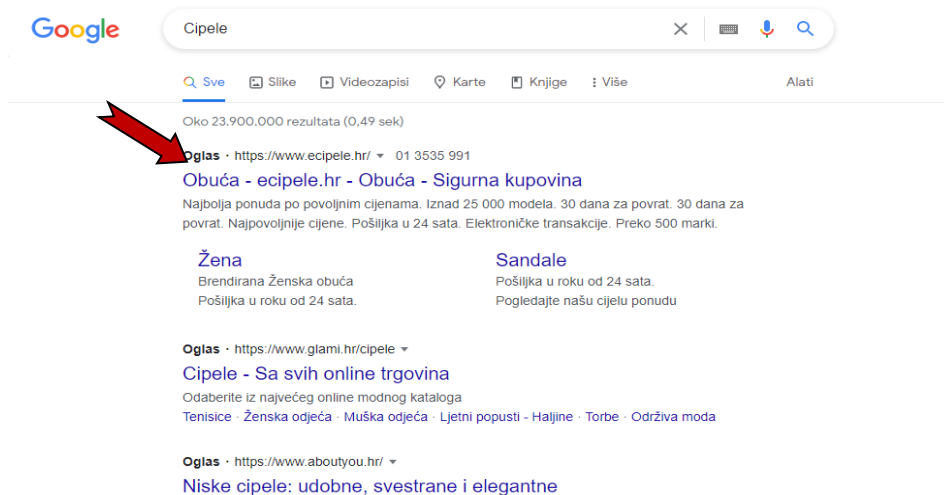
Google

Cipele

Sve Slike Videozapisi Karte Knjige Više Alati

Oko 23.900.000 rezultata (0,49 sek)

Oglas · https://www.ecipele.hr/ · 01 3535 991

Obuća - ecipele.hr - Obuća - Sigurna kupovina

Najbolja ponuda po povoljnim cijenama. Iznad 25 000 modela. 30 dana za povrat. 30 dana za povrat. Najpovoljnije cijene. Pošiljka u 24 sata. Elektroničke transakcije. Preko 500 marki.

Žena
Brendirana Ženska obuća
Pošiljka u roku od 24 sata.

Sandale
Pošiljka u roku od 24 sata.
Pogledajte našu cijelu ponudu

Oglas · https://www.glami.hr/cipele

Cipele - Sa svih online trgovina

Odaberite iz najvećeg online modnog kataloga

Tenisice · Ženska odjeća · Muška odjeća · Ljetni popusti - Haljine · Torbe · Održiva moda

Oglas · https://www.aboutyou.hr/

Niske cipele: udobne, svestrane i elegantne